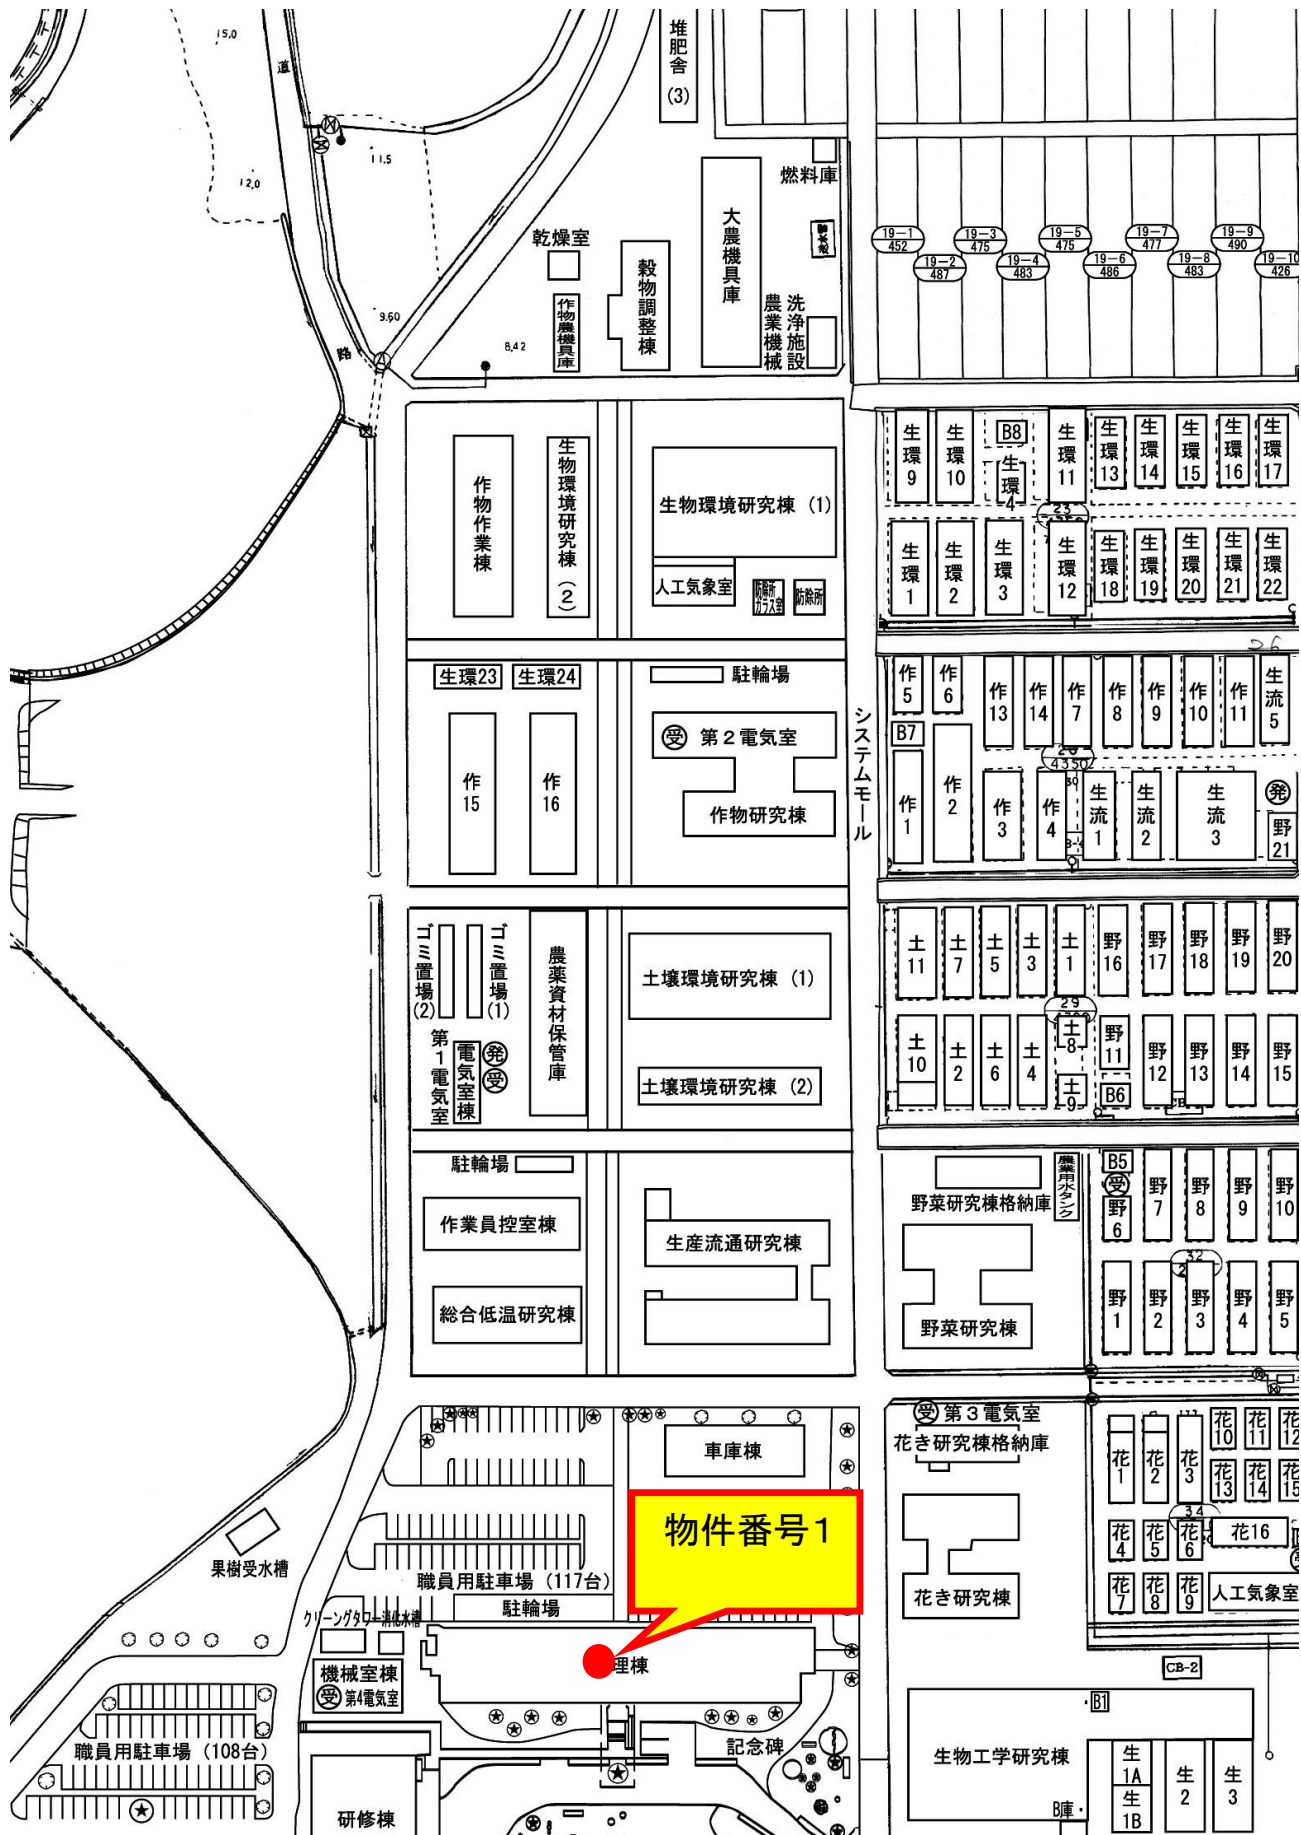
15.0
道
11.5
12.0
9.60
8.42
路
堆肥舎 (3)
燃料庫
乾燥室
作物農機具庫
穀物調整棟
大農機具庫
農業機械
洗浄施設
19-1 452
19-2 487
19-3 475
19-4 483
19-5 475
19-6 486
19-7 477
19-8 483
19-9 490
19-10 426
作物作業棟
生物環境研究棟 (2)
生物環境研究棟 (1)
人工気象室
生環 9
生環 10
B8
生環 4
生環 11
生環 13
生環 14
生環 15
生環 16
生環 17
23
生環 1
生環 2
生環 3
生環 12
生環 18
生環 19
生環 20
生環 21
生環 22
生環23
生環24
駐輪場
受 第2電気室
作物研究棟
作 15
作 16
システムモール
作 5
作 6
作 13
作 14
作 7
作 8
作 9
作 10
作 11
生流 5
B7
作 1
作 2
作 3
作 4
生流 1
生流 2
生流 3
発
野 21
ゴミ置場 (2)
ゴミ置場 (1)
第1電気室
電気室棟
発
受
農薬資材保管庫
土壌環境研究棟 (1)
土壌環境研究棟 (2)
土 11
土 7
土 5
土 3
土 1
野 16
野 17
野 18
野 19
野 20
29
土 10
土 2
土 6
土 4
土 8
土 9
野 11
B6
野 12
野 13
野 14
野 15
駐輪場
作業員控室棟
総合低温研究棟
生産流通研究棟
野菜研究棟格納庫
農業用水タンク
野菜研究棟
B5
受
野 6
野 7
野 8
野 9
野 10
32
野 1
野 2
野 3
野 4
野 5
車庫棟
受 第3電気室
花き研究棟格納庫
花き研究棟
花 1
花 2
花 3
花 10
花 11
花 12
花 13
花 14
花 15
34
花 4
花 5
花 6
花16
花 7
花 8
花 9
人工気象室
物件番号1
果樹受水槽
職員用駐車場 (117台)
駐輪場
クリーンタワー 浄化水槽
機械室棟
受 第4電気室
理棟
職員用駐車場 (108台)
記念碑
CB-2
B1
生物工学研究棟
生 1A
生 1B
生 2
生 3
B庫
研修棟